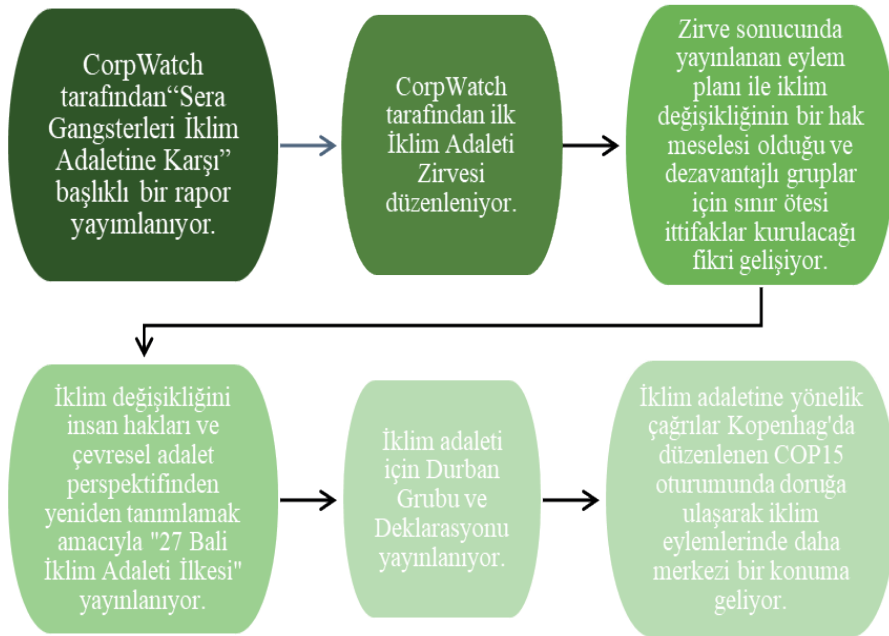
CorpWatch tarafından“Sera Gangsterleri İklim Adaletine Karşı” başlıklı bir rapor yayımlanıyor.

CorpWatch tarafından ilk İklim Adaleti Zirvesi düzenleniyor.

Zirve sonucunda yayınlanan eylem planı ile iklim değişikliğinin bir hak meselesi olduğu ve dezavantajlı gruplar için sınır ötesi ittifaklar kurulacağı fikri gelişiyor.

İklim değişikliğini insan hakları ve çevresel adalet perspektifinden yeniden tanımlamak amacıyla "27 Bali İklim Adaleti İlkesi" yayınlanıyor.

İklim adaleti için Durban Grubu ve Deklarasyonu yayınlanıyor.

İklim adaletine yönelik çağrılar Kopenhag'da düzenlenen COP15 oturumunda doruğa ulaşarak iklim eylemlerinde daha merkezi bir konuma geliyor.